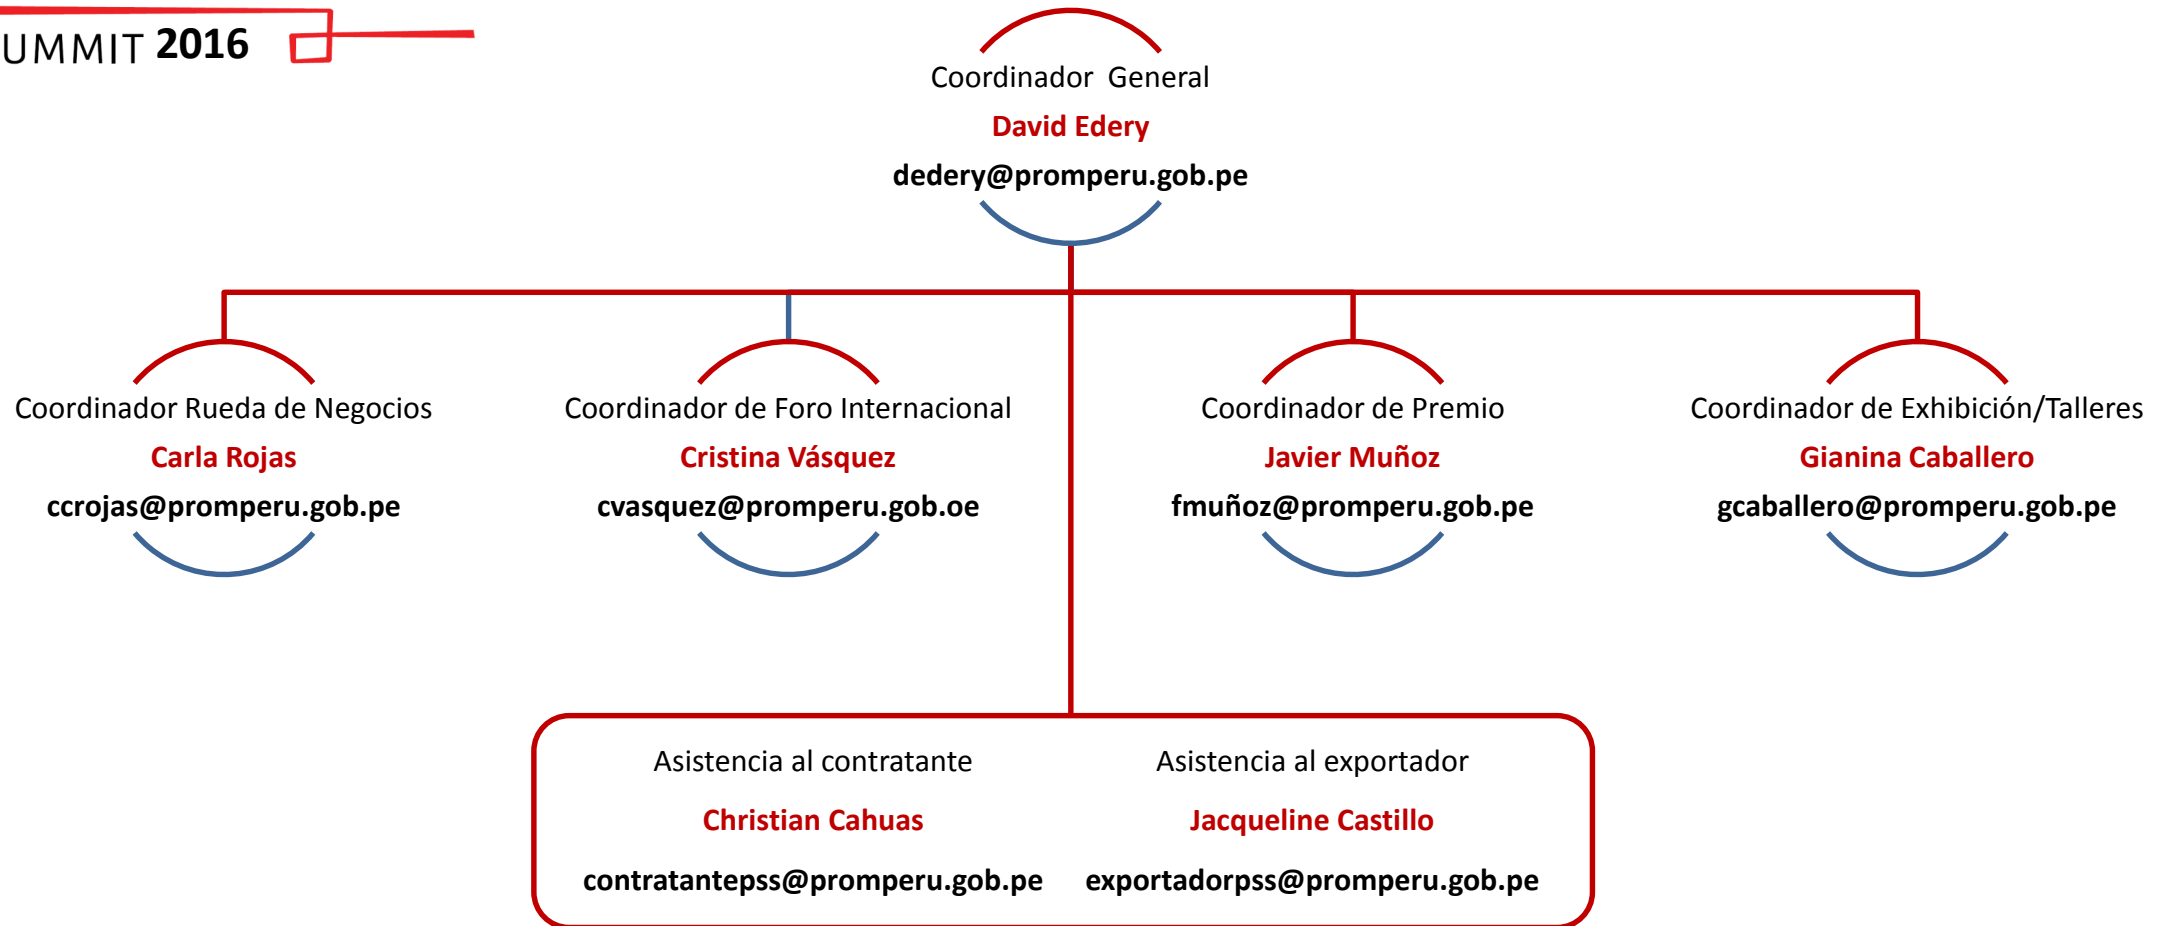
UMMIT 2016

Coordinador General
David Edery
dedery@promperu.gob.pe

Coordinador Rueda de Negocios
Carla Rojas
ccrojas@promperu.gob.pe

Coordinador de Foro Internacional
Cristina Vásquez
cvasquez@promperu.gob.oe

Coordinador de Premio
Javier Muñoz
fmuñoz@promperu.gob.pe

Coordinador de Exhibición/Talleres
Gianina Caballero
gcaballero@promperu.gob.pe

Asistencia al contratante
Christian Cahuas
contratantepss@promperu.gob.pe

Asistencia al exportador
Jacqueline Castillo
exportadorpss@promperu.gob.pe